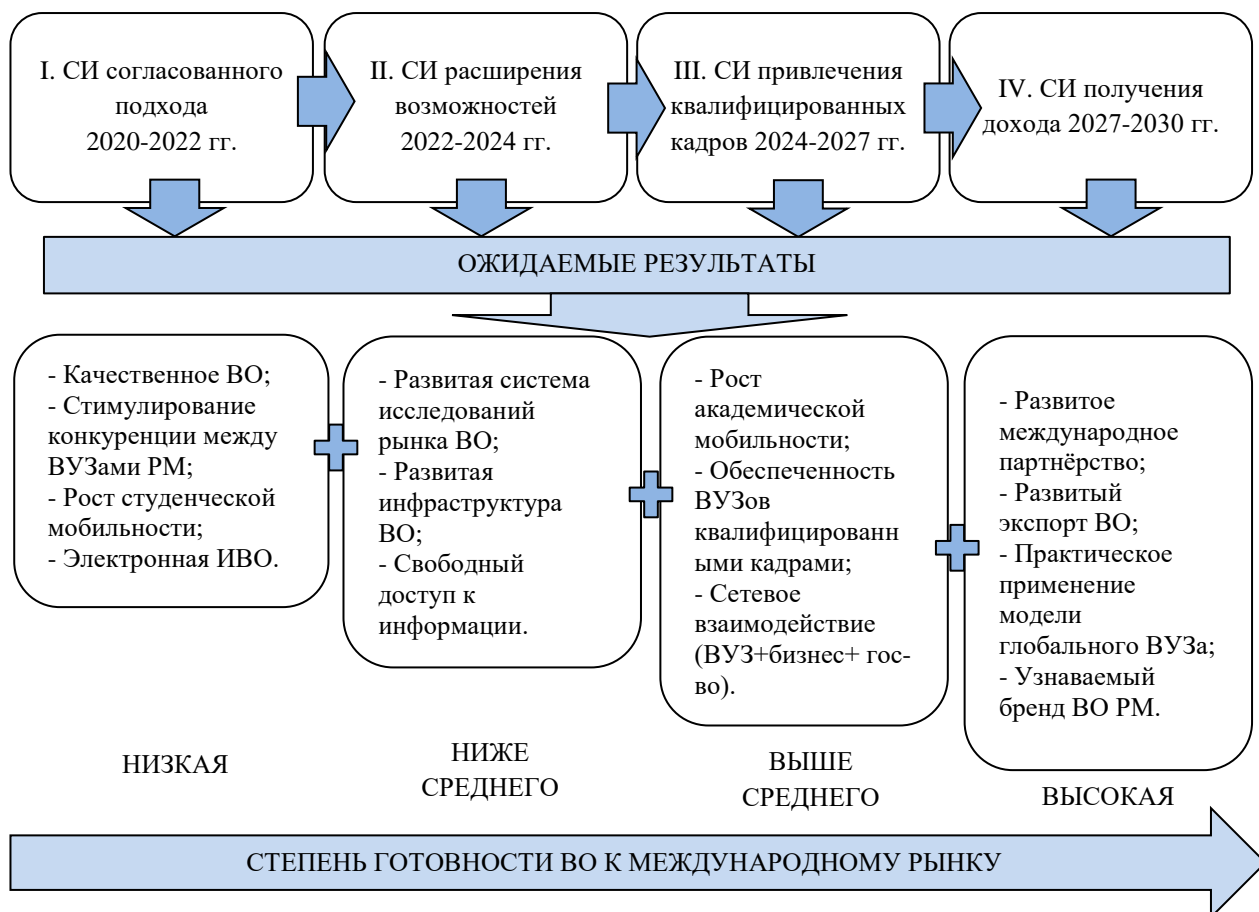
I. СИ согласованного подхода 2020-2022 гг.

II. СИ расширения возможностей 2022-2024 гг.

III. СИ привлечения квалифицированных кадров 2024-2027 гг.

IV. СИ получения дохода 2027-2030 гг.

ОЖИДАЕМЫЕ РЕЗУЛЬТАТЫ

- Качественное ВО;
- Стимулирование конкуренции между ВУЗами РМ;
- Рост студенческой мобильности;
- Электронная ИВО.

- Развитая система исследований рынка ВО;
- Развитая инфраструктура ВО;
- Свободный доступ к информации.

- Рост академической мобильности;
- Обеспеченность ВУЗов квалифицированными кадрами;
- Сетевое взаимодействие (ВУЗ+бизнес+ гос-во).

- Развитое международное партнёрство;
- Развитый экспорт ВО;
- Практическое применение модели глобального ВУЗа;
- Узнаваемый бренд ВО РМ.

НИЗКАЯ

НИЖЕ СРЕДНЕГО

ВЫШЕ СРЕДНЕГО

ВЫСОКАЯ

СТЕПЕНЬ ГОТОВНОСТИ ВО К МЕЖДУНАРОДНОМУ РЫНКУ